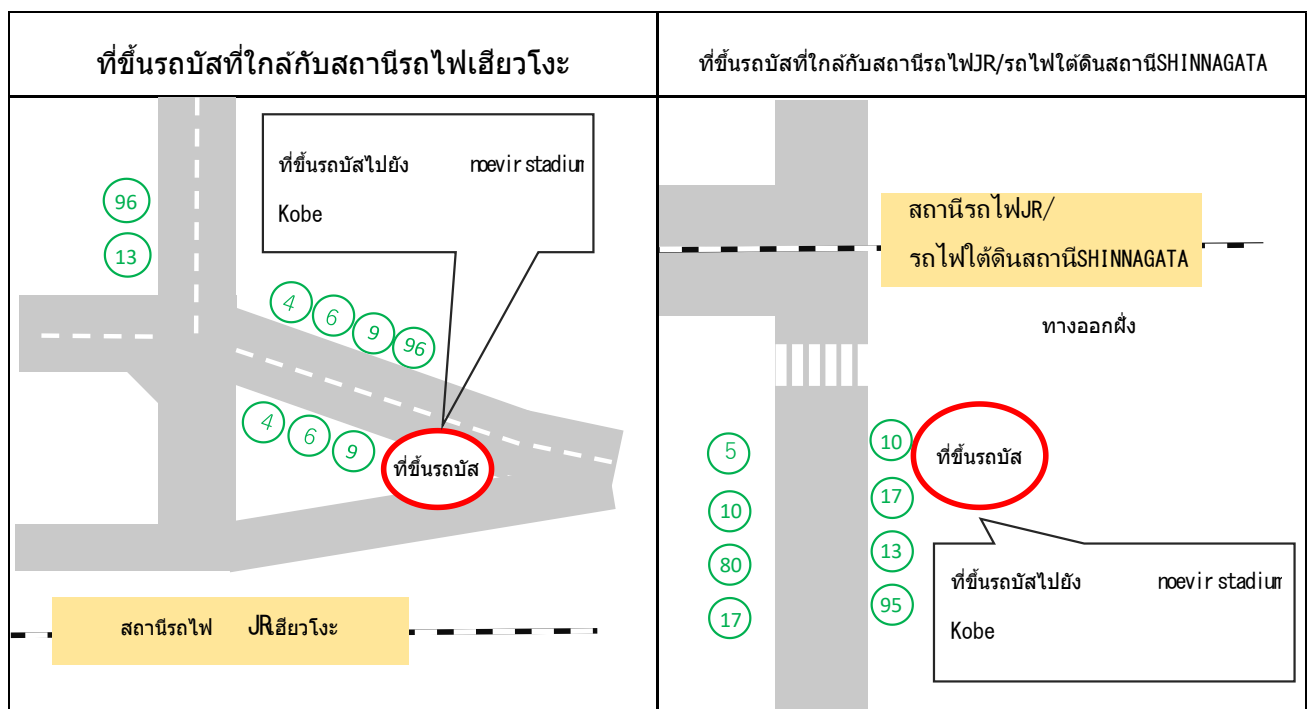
| ที่ขึ้นรถบัสที่ใกล้กับสถานีรถไฟเฮียวโงะ | ที่ขึ้นรถบัสที่ใกล้กับสถานีรถไฟJR/รถไฟใต้ดินสถานีSHINNAGATA |
|---|---|

ที่ขึ้นรถบัสไปยัง noevir stadium Kobe

96

13

4 6 9 96

4 6 9

ที่ขึ้นรถบัส

สถานีรถไฟ JRเฮียวโงะ

สถานีรถไฟJR/ รถไฟใต้ดินสถานีSHINNAGATA

ทางออกฝั่ง

5

10

80

17

10

17

13

95

ที่ขึ้นรถบัส

ที่ขึ้นรถบัสไปยัง noevir stadium Kobe